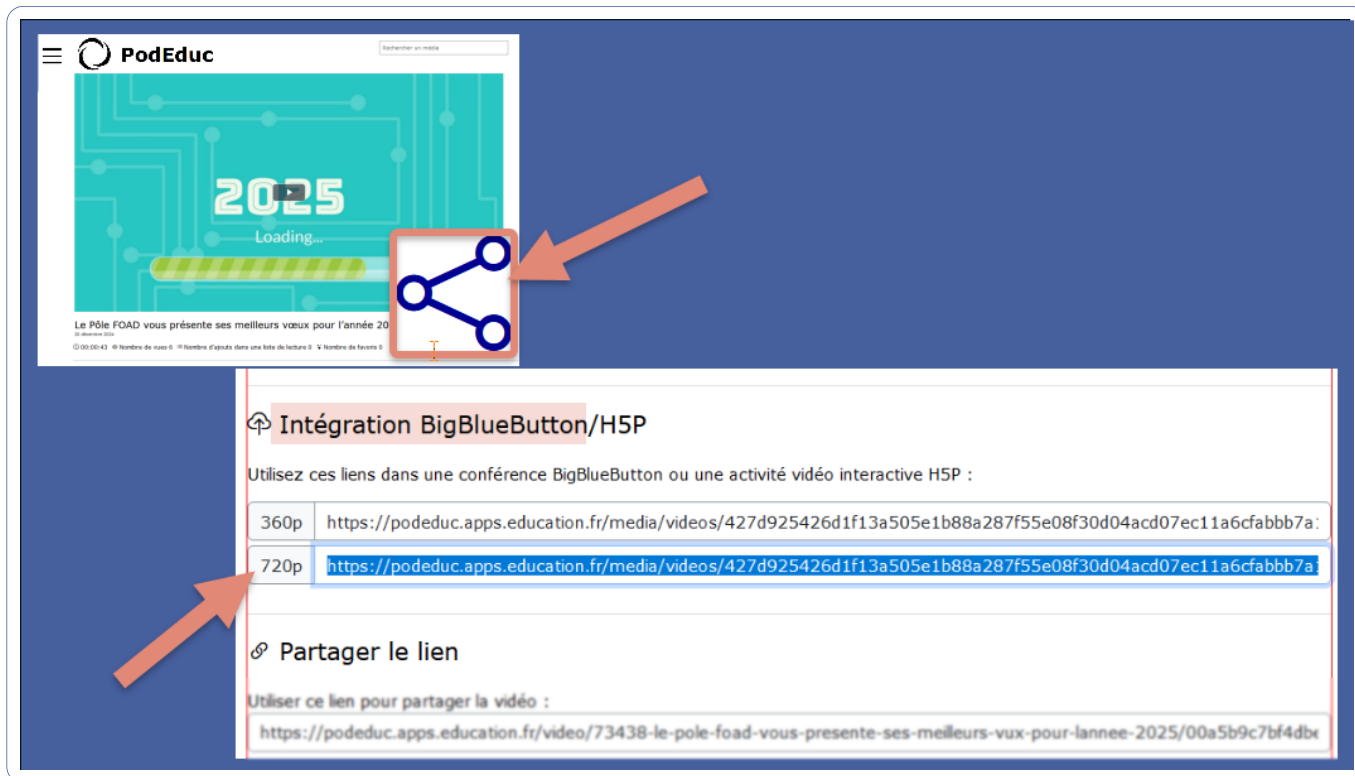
PodEduc

Rechercher un média

2025

Loading...

Le Pôle FOAD vous présente ses meilleurs vœux pour l'année 20

30 décembre 2024

00:00:43 Nombre de vues 6 Nombre d'ajouts dans une liste de lecture 0 Nombre de favoris 0

Intégration BigBlueButton/H5P

Utilisez ces liens dans une conférence BigBlueButton ou une activité vidéo interactive H5P :

| 360p | https://podeduc.apps.education.fr/media/videos/427d925426d1f13a505e1b88a287f55e08f30d04acd07ec11a6cfabbb7a |
|---|---|
| 720p | https://podeduc.apps.education.fr/media/videos/427d925426d1f13a505e1b88a287f55e08f30d04acd07ec11a6cfabbb7a |

Partager le lien

Utiliser ce lien pour partager la vidéo :

https://podeduc.apps.education.fr/video/73438-le-pole-foad-vous-presente-ses-meilleurs-vux-pour-lannee-2025/00a5b9c7bf4db